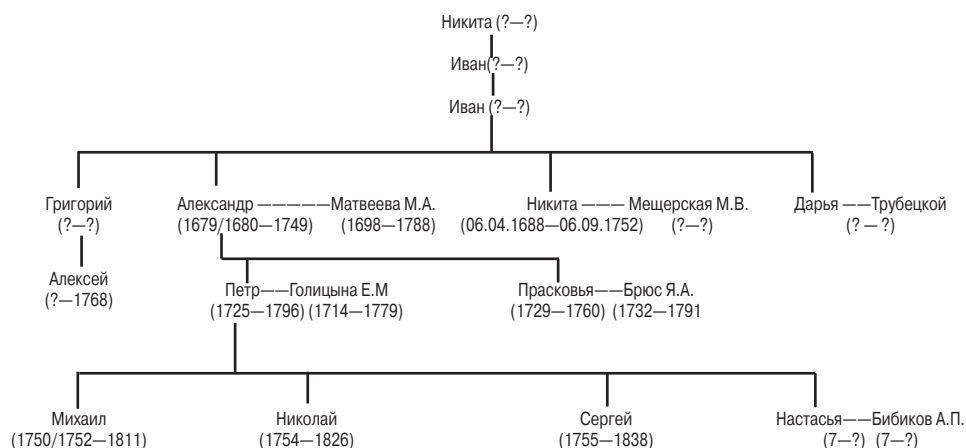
Никита (?—?)

Иван(?—?)

Иван (?—?)

Григорий (?—?)

Алексей (?—1768)

Александр ————Матвеева М.А.
(1679/1680—1749) (1698—1788)

Никита ——— Мещерская М.В.
(06.04.1688—06.09.1752) (?—?)

Дарья ——Трубецкой
(? — ?)

Петр——Голицына Е.М
(1725—1796) (1714—1779)

Прасковья——Брюс Я.А.
(1729—1760) (1732—1791

Михаил
(1750/1752—1811)

Николай
(1754—1826)

Сергей
(1755—1838)

Настасья——Бибиков А.П.
(7—?) (7—?)